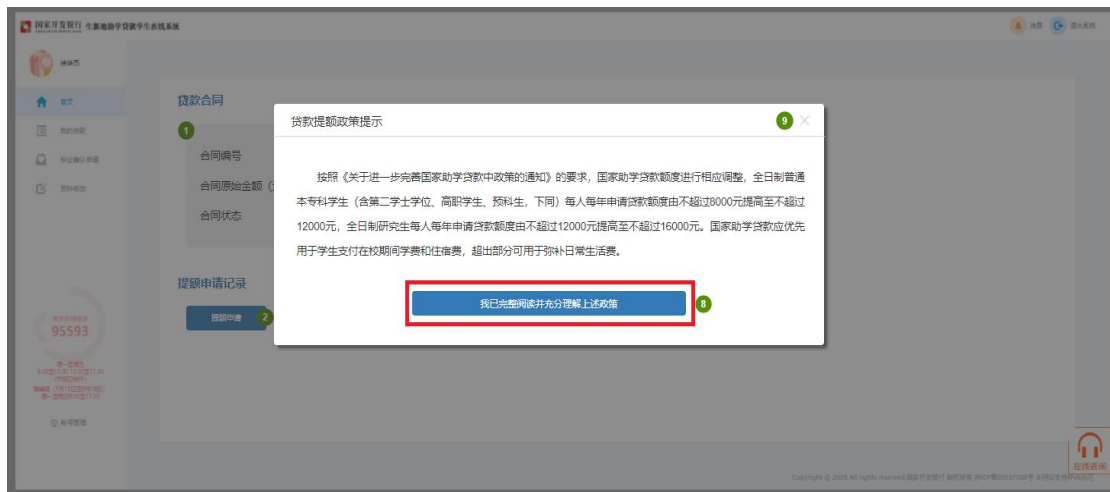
国家开发银行 生源地助学贷款学生在线系统

消息 退出系统

首页
我的贷款
提额确认申请
资料修改

95593

贷款合同

1

合同编号
合同原始金额
合同状态

提额申请记录

提额申请 2

贷款提额政策提示 9

按照《关于进一步完善国家助学贷款政策的通知》的要求，国家助学贷款额度进行相应调整，全日制普通本专科学生（含第二学士学位、高职学生、预科生，下同）每人每年申请贷款额度由不超过8000元提高至不超过12000元，全日制研究生每人每年申请贷款额度由不超过12000元提高至不超过16000元。国家助学贷款应优先用于学生支付在校期间学费和住宿费，超出部分可用于弥补日常生活费。

我已完整阅读并充分理解上述政策 8

在线咨询

Copyright © 2020 All rights reserved 国家开发银行 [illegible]